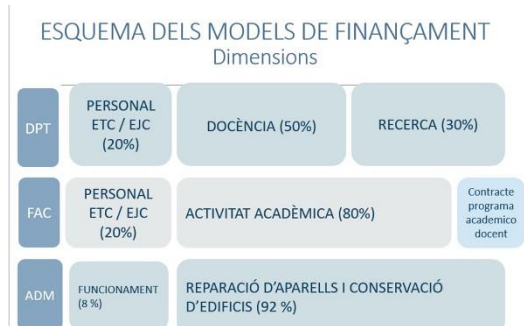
ESQUEMA DELS MODELS DE FINANÇAMENT
Dimensions

DPT
PERSONAL ETC / EJC (20%)
DOCÈNCIA (50%)
RECERCA (30%)

FAC
PERSONAL ETC / EJC (20%)
ACTIVITAT ACADÈMICA (80%)
Contracte programa academico docent

ADM
FUNCIONAMENT (8 %)
REPARACIÓ D'APARELLS I CONSERVACIÓ D'EDIFICIS (92 %)